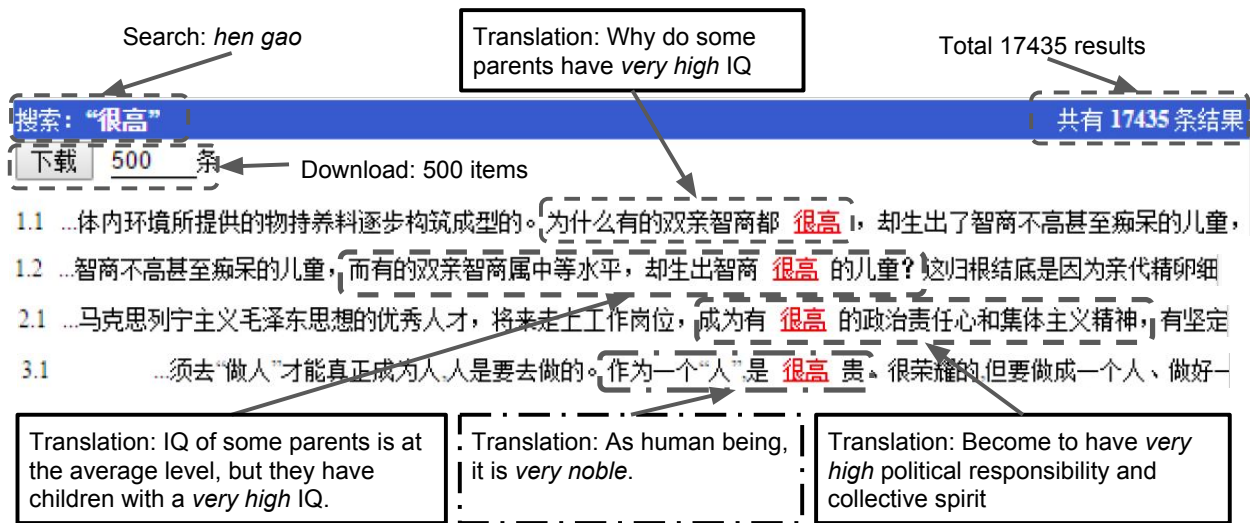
Search: *hen gao*

Translation: Why do some parents have *very high* IQ

Total 17435 results

搜索: "很高"

共有 17435 条结果

下载 500 条

Download: 500 items

1.1 ...体内环境所提供的物持养料逐步构筑成型的。为什么有的双亲智商都 很高，却生出了智商不高甚至痴呆的儿童，

1.2 ...智商不高甚至痴呆的儿童，而有的双亲智商属中等水平，却生出智商 很高 的儿童？这归根结底是因为亲代精卵细

2.1 ...马克思列宁主义毛泽东思想的优秀人才，将来走上工作岗位，成为有 很高 的政治责任心和集体主义精神，有坚定

3.1 ...须去"做人"才能真正成为人.人是要去做的。作为一个"人"是 很高 贵、很荣耀的.但要做成一个人、做好一

Translation: IQ of some parents is at the average level, but they have children with a *very high* IQ.

Translation: As human being, it is *very noble*.

Translation: Become to have *very high* political responsibility and collective spirit